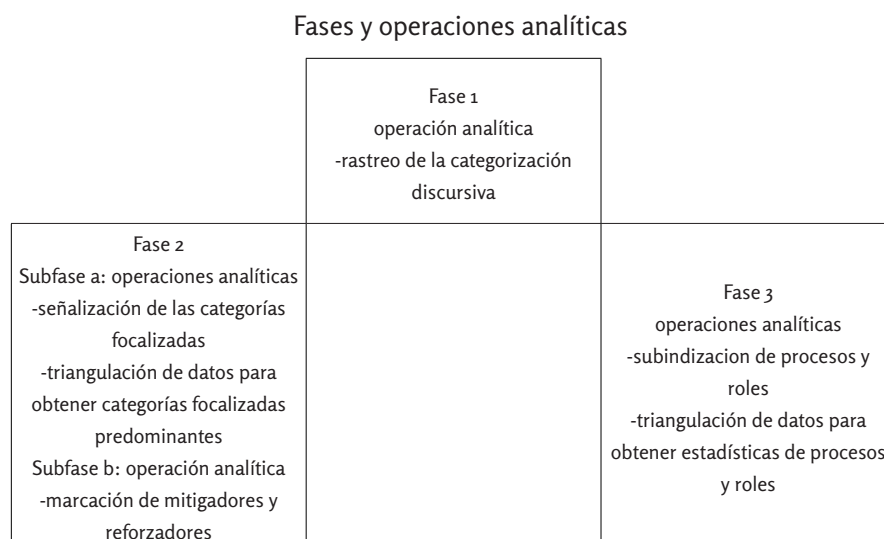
Fases y operaciones analíticas

Fase 1
operación analítica
-rastreo de la categorización discursiva

Fase 2
Subfase a: operaciones analíticas
-señalización de las categorías focalizadas
-triangulación de datos para obtener categorías focalizadas predominantes
Subfase b: operación analítica
-marcación de mitigadores y reforzadores

Fase 3
operaciones analíticas
-subindizacion de procesos y roles
-triangulación de datos para obtener estadísticas de procesos y roles